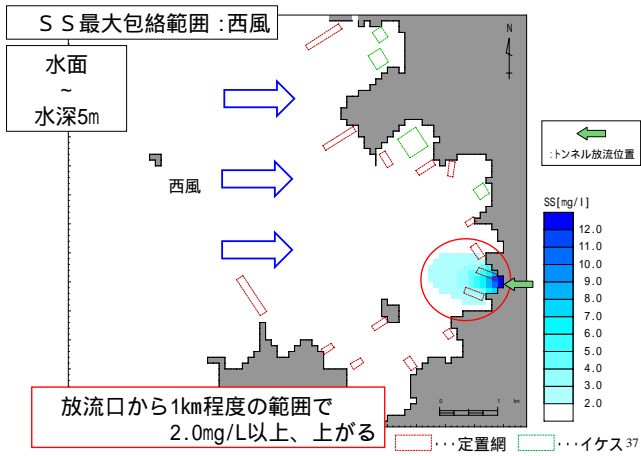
ＳＳ最大包絡範囲 :西風

水面
~
水深5m

西風

N

:トンネル放流位置

SS[mg/l]
12.0
11.0
10.0
9.0
8.0
7.0
6.0
5.0
4.0
3.0
2.0

0 1 km

放流口から1km程度の範囲で
2.0mg/L以上、上がる

・・・定置網 ・・・イケス 37